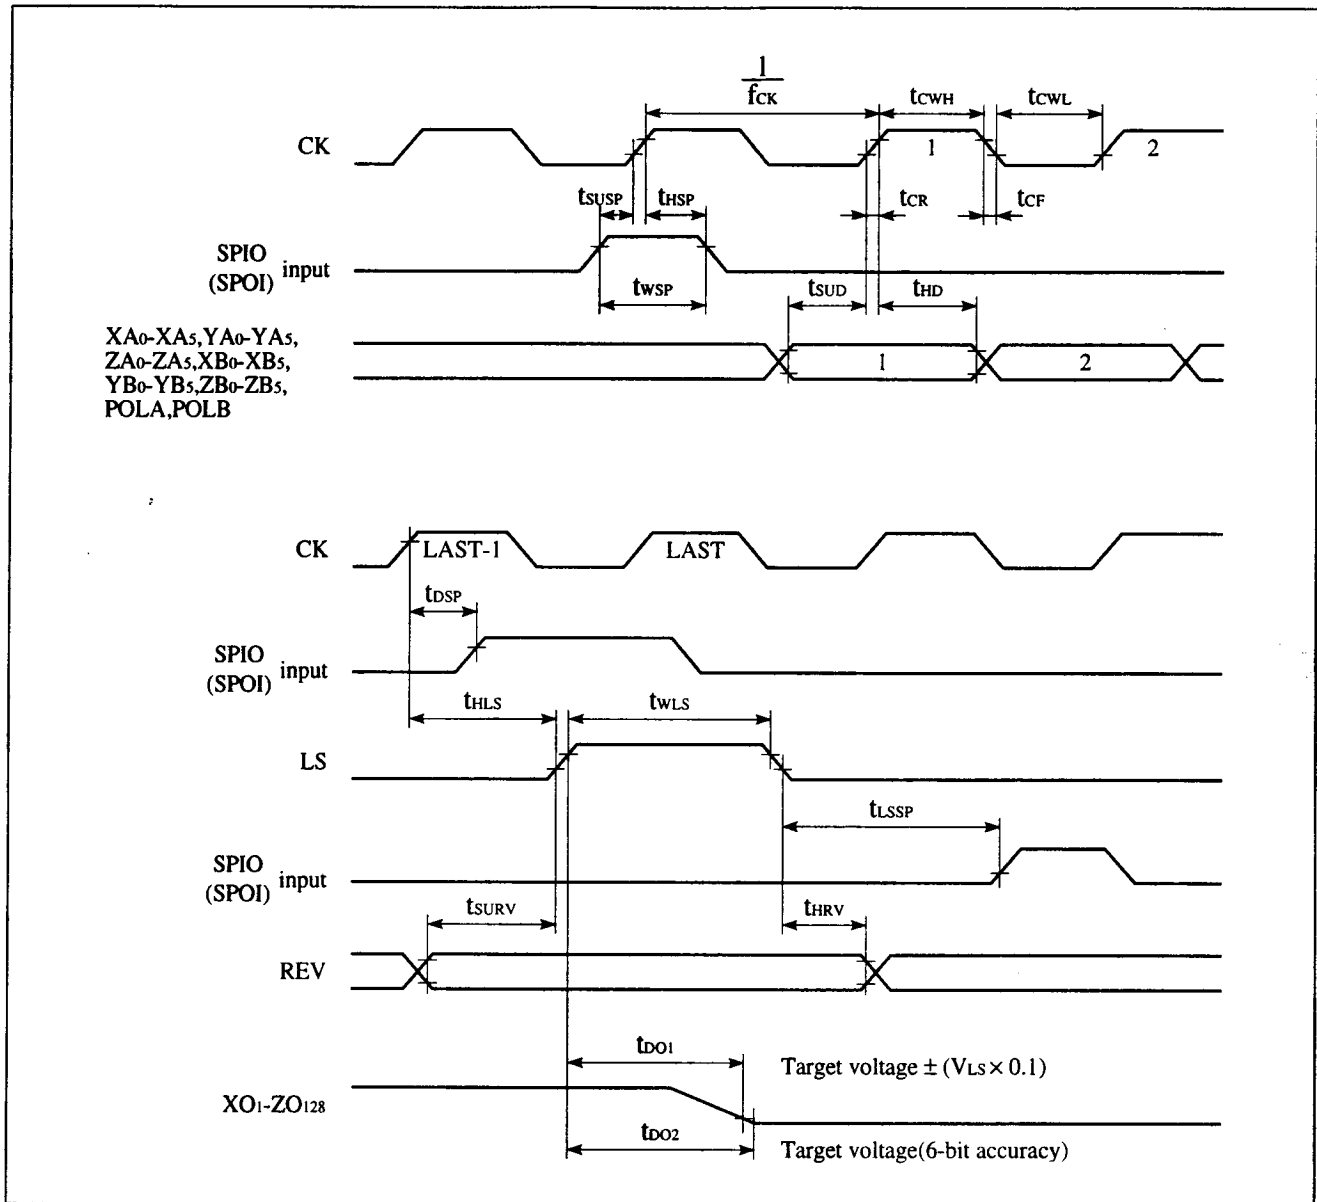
$\frac{1}{f_{CK}}$

$t_{CWH}$

$t_{CWL}$

CK

1

2

$t_{SUSP}$

$t_{HSP}$

$t_{CR}$

$t_{CF}$

SPIO (SPOI) input

$t_{WSP}$

$t_{SUD}$

$t_{HD}$

XA0-XA5,YA0-YA5, ZA0-ZA5,XB0-XB5, YB0-YB5,ZB0-ZB5, POLA,POLB

1

2

CK

LAST-1

LAST

$t_{DSP}$

SPIO (SPOI) input

$t_{HLS}$

$t_{WLS}$

LS

$t_{LSSP}$

SPIO (SPOI) input

$t_{SURV}$

$t_{HRV}$

REV

$t_{DO1}$

Target voltage ± ($V_{LS}$ × 0.1)

XO1-ZO128

$t_{DO2}$

Target voltage(6-bit accuracy)